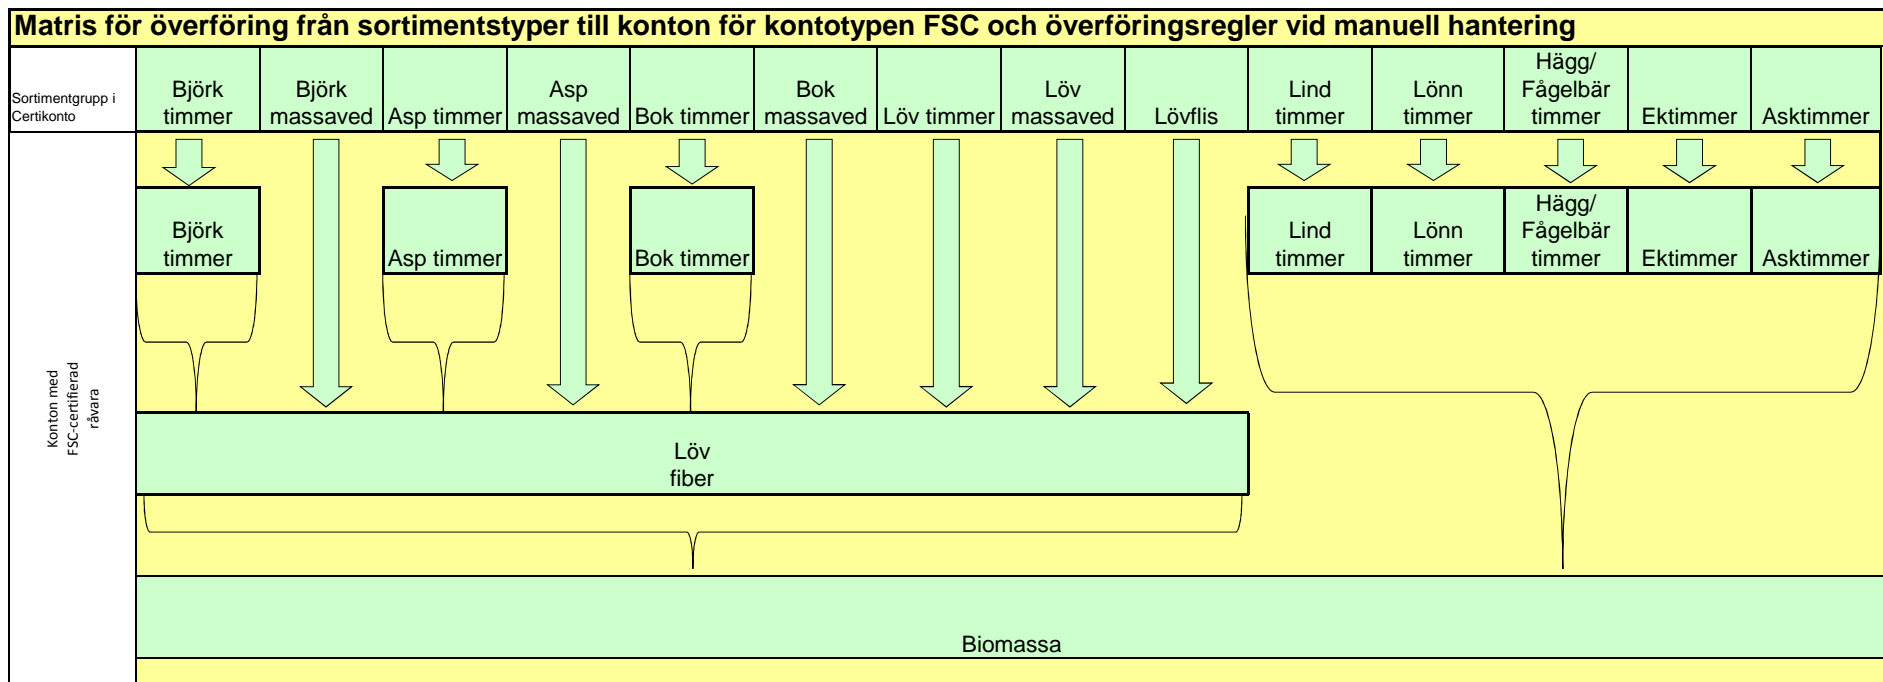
Matris för överföring från sortimentstyper till konton för kontotypen FSC och överföringsregler vid manuell hantering

| Sortimentgrupp i Certikonto | Björk timmer | Björk massaved | Asp timmer | Asp massaved | Bok timmer | Bok massaved | Löv timmer | Löv massaved | Lövflis | Lind timmer | Lönn timmer | Hägg/ Fågelbär timmer | Ektimmer | Asktimmer |
|---|---|---|---|---|---|---|---|---|---|---|---|---|---|---|

Konton med FSC-certifierad råvara

Björk timmer

Asp timmer

Bok timmer

Lind timmer

Lönn timmer

Hägg/ Fågelbär timmer

Ektimmer

Asktimmer

Löv fiber

Biomassa